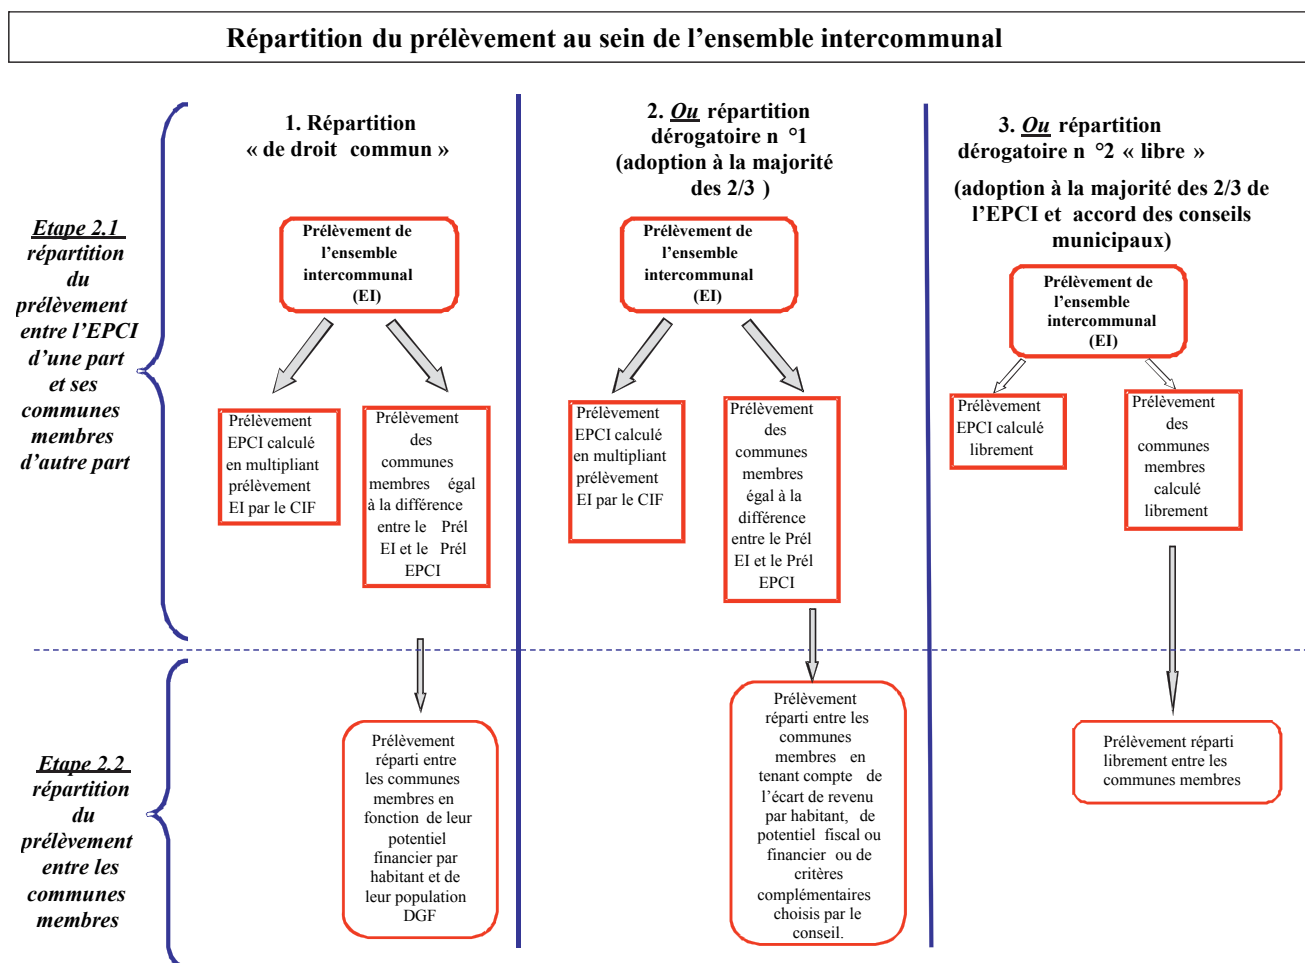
Répartition du prélèvement au sein de l'ensemble intercommunal

Etape 2.1 répartition du prélèvement entre l'EPCI d'une part et ses communes membres d'autre part

1. Répartition « de droit commun »

Prélèvement de l'ensemble intercommunal (EI)

Prélèvement EPCI calculé en multipliant prélèvement EI par le CIF

Prélèvement des communes membres égal à la différence entre le Prél EI et le Prél EPCI

2. Ou répartition dérogatoire n °1 (adoption à la majorité des 2/3 )

Prélèvement de l'ensemble intercommunal (EI)

Prélèvement EPCI calculé en multipliant prélèvement EI par le CIF

Prélèvement des communes membres égal à la différence entre le Prél EI et le Prél EPCI

3. Ou répartition dérogatoire n °2 « libre »

(adoption à la majorité des 2/3 de l'EPCI et accord des conseils municipaux)

Prélèvement de l'ensemble intercommunal (EI)

Prélèvement EPCI calculé librement

Prélèvement des communes membres calculé librement

Etape 2.2 répartition du prélèvement entre les communes membres

Prélèvement réparti entre les communes membres en fonction de leur potentiel financier par habitant et de leur population DGF

Prélèvement réparti entre les communes membres en tenant compte de l'écart de revenu par habitant, de potentiel fiscal ou financier ou de critères complémentaires choisis par le conseil.

Prélèvement réparti librement entre les communes membres